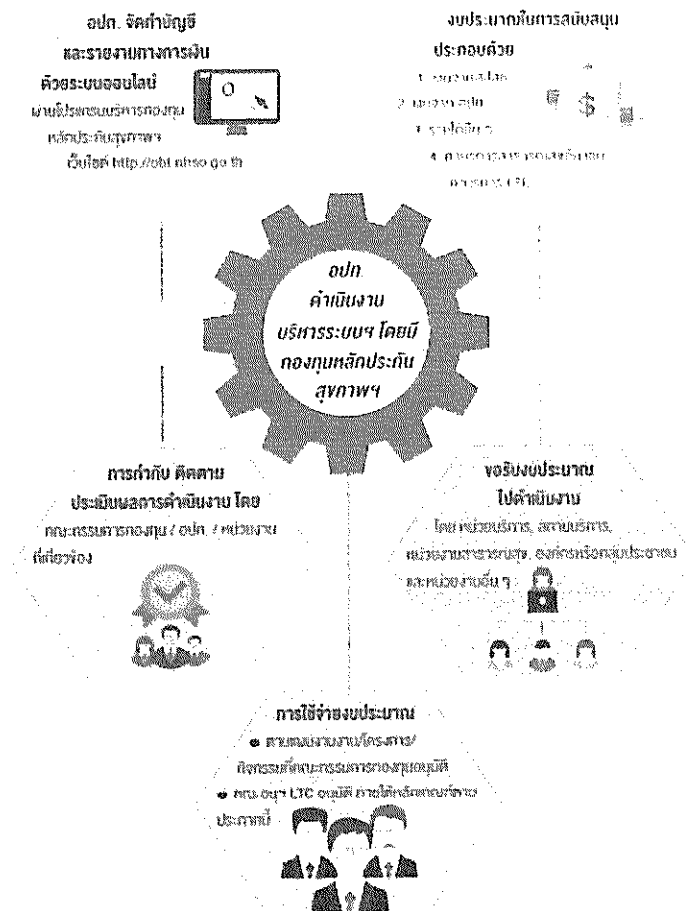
อปท. จัดทำบัญชี
และรายงานทางการเงิน
ด้วยระบบออนไลน์
ผ่านโปรแกรมบริหารกองทุน
หลักประกันสุขภาพฯ
เว็บไซต์ http://obt.nhso.go.th

งบประมาณในการสนับสนุน
ประกอบด้วย
1. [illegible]
2. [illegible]
3. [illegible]
4. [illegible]
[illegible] LTC

อปท.
ดำเนินงาน
บริหารระบบฯ โดยมี
กองทุนหลักประกัน
สุขภาพฯ

การกำกับ ติดตาม
ประเมินผลการดำเนินงาน โดย
คณะกรรมการกองทุน / อปท. / หน่วยงาน
ที่เกี่ยวข้อง

ขอรับงบประมาณ
ไปดำเนินงาน
โดย หน่วยบริการ, สถานบริการ,
หน่วยงานสาธารณสุข, องค์กรหรือกลุ่มประชาชน
และหน่วยงานอื่น ๆ

การใช้จ่ายงบประมาณ
● ตามแผนงาน/โครงการ/
กิจกรรมที่คณะกรรมการกองทุนอนุมัติ
● คณะอนุฯ LTC อนุมัติ การใช้หลักเกณฑ์ตาม
ประกาศนี้